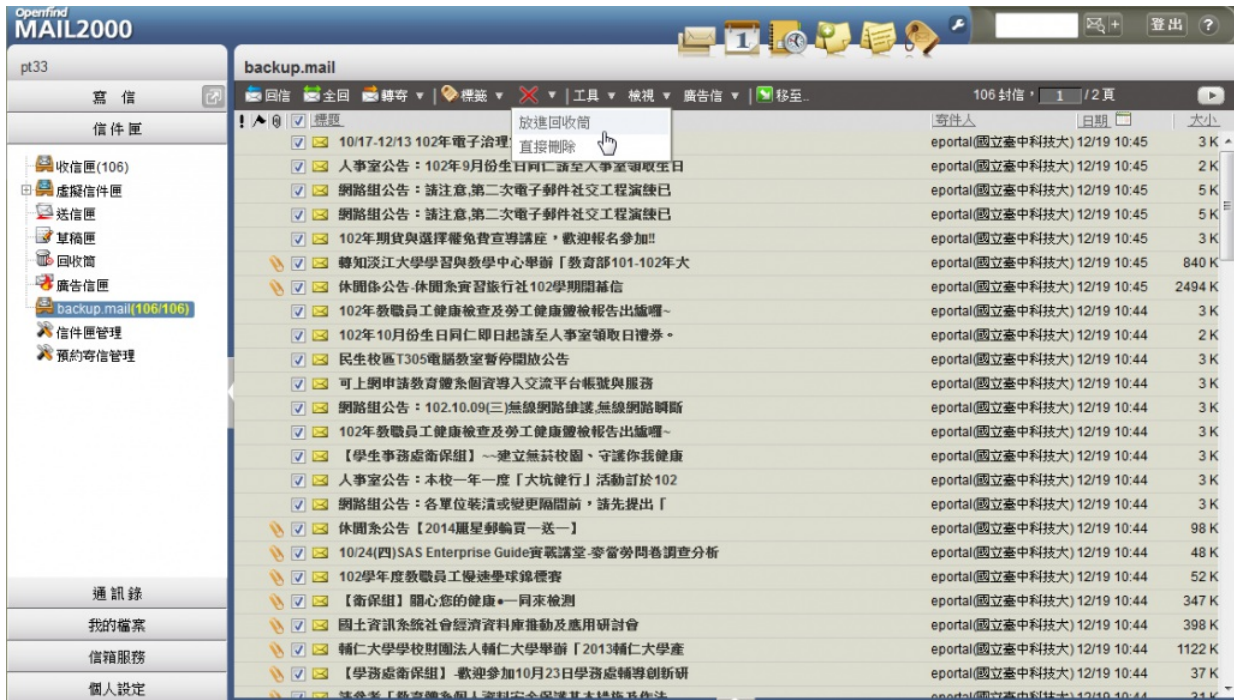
Openfind MAIL2000

登出 ?

pt33

寫 信

信件匣

收信匣(106)
虛擬信件匣
送信匣
草稿匣
回收筒
廣告信匣
backup.mail(106/106)
信件匣管理
預約寄信管理

通訊錄

我的檔案

信箱服務

個人設定

backup.mail

回信 全回 轉寄 ▾ | 標籤 ▾ ▾ | 工具 ▾ 檢視 ▾ 廣告信 ▾ | 移至..

106 封信, 1 /2 頁

放進回收筒
直接刪除

| 標題 | 寄件人 | 日期 | 大小 |
|---|---|---|---|
| 10/17-12/13 102年電子治理 | eportal(國立臺中科技大) | 12/19 10:45 | 3 K |
| 人事室公告：102年9月份生日同仁請至人事室領取生日 | eportal(國立臺中科技大) | 12/19 10:45 | 2 K |
| 網路組公告：請注意,第二次電子郵件社交工程演練已 | eportal(國立臺中科技大) | 12/19 10:45 | 5 K |
| 網路組公告：請注意,第二次電子郵件社交工程演練已 | eportal(國立臺中科技大) | 12/19 10:45 | 5 K |
| 102年期貨與選擇權免費宣導講座，歡迎報名參加!! | eportal(國立臺中科技大) | 12/19 10:45 | 3 K |
| 轉知淡江大學學習與教學中心舉辦「教學部101-102年大 | eportal(國立臺中科技大) | 12/19 10:45 | 840 K |
| 休閒係公告-休閒系實習旅行社102學期開幕信 | eportal(國立臺中科技大) | 12/19 10:45 | 2494 K |
| 102年教職員工健康檢查及勞工健康體檢報告出爐囉~ | eportal(國立臺中科技大) | 12/19 10:44 | 3 K |
| 102年10月份生日同仁即日起請至人事室領取日禮券。 | eportal(國立臺中科技大) | 12/19 10:44 | 2 K |
| 民生校區T305電腦教室暫停開放公告 | eportal(國立臺中科技大) | 12/19 10:44 | 3 K |
| 可上網申請教育體系個資導入交流平台帳號與服務 | eportal(國立臺中科技大) | 12/19 10:44 | 3 K |
| 網路組公告：102.10.09(三)無線網路維護,無線網路瞬斷 | eportal(國立臺中科技大) | 12/19 10:44 | 3 K |
| 102年教職員工健康檢查及勞工健康體檢報告出爐囉~ | eportal(國立臺中科技大) | 12/19 10:44 | 3 K |
| 【學生事務處衛保組】~~建立無菸校園、守護你我健康 | eportal(國立臺中科技大) | 12/19 10:44 | 3 K |
| 人事室公告：本校一年一度「大坑健行」活動訂於102 | eportal(國立臺中科技大) | 12/19 10:44 | 3 K |
| 網路組公告：各單位裝潢或變更隔間前，請先提出「 | eportal(國立臺中科技大) | 12/19 10:44 | 3 K |
| 休閒系公告【2014麗星郵輪買一送一】 | eportal(國立臺中科技大) | 12/19 10:44 | 98 K |
| 10/24(四)SAS Enterprise Guide實戰講堂-麥當勞問卷調查分析 | eportal(國立臺中科技大) | 12/19 10:44 | 48 K |
| 102學年度教職員工慢速壘球錦標賽 | eportal(國立臺中科技大) | 12/19 10:44 | 52 K |
| 【衛保組】關心您的健康•一同來檢測 | eportal(國立臺中科技大) | 12/19 10:44 | 347 K |
| 國土資訊系統社會經濟資料庫推動及應用研討會 | eportal(國立臺中科技大) | 12/19 10:44 | 398 K |
| 輔仁大學學校財團法人輔仁大學舉辦「2013輔仁大學產 | eportal(國立臺中科技大) | 12/19 10:44 | 1122 K |
| 【學務處衛保組】-歡迎參加10月23日學務處輔導創新研 | eportal(國立臺中科技大) | 12/19 10:44 | 37 K |
| 請參考「教育體系個人資料安全保護基本措施及作法 | eportal(國立臺中科技大) | 12/19 10:44 | 31 K |